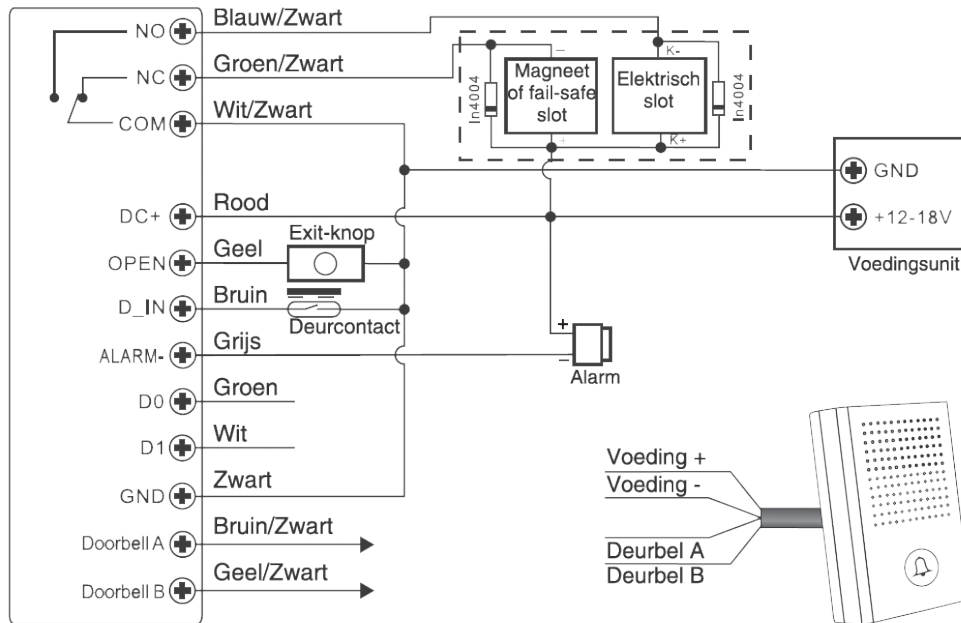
NO
NC
COM
DC+
OPEN
D_IN
ALARM-
D0
D1
GND
Doorbell A
Doorbell B

Blauw/Zwart
Groen/Zwart
Wit/Zwart
Rood
Geel
Bruin
Grijs
Groen
Wit
Zwart
Bruin/Zwart
Geel/Zwart

Exit-knop
Deurcontact

In4004
–
Magneet of fail-safe slot
+
K-
Elektrisch slot
K+
In4004

GND
+12-18V
Voedingsunit

+
–
Alarm

Voeding +
Voeding -
Deurbel A
Deurbel B